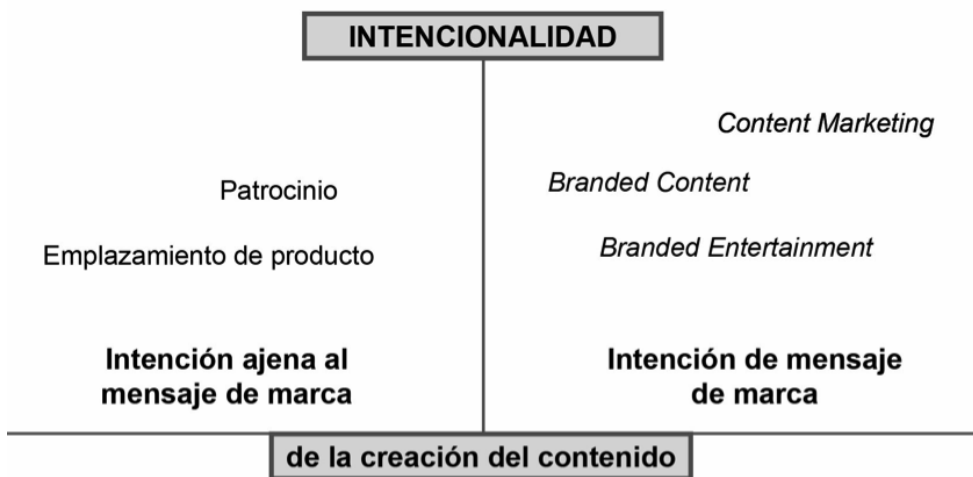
INTENCIONALIDAD

Content Marketing

Patrocinio

Branded Content

Emplazamiento de producto

Branded Entertainment

Intención ajena al mensaje de marca

Intención de mensaje de marca

de la creación del contenido